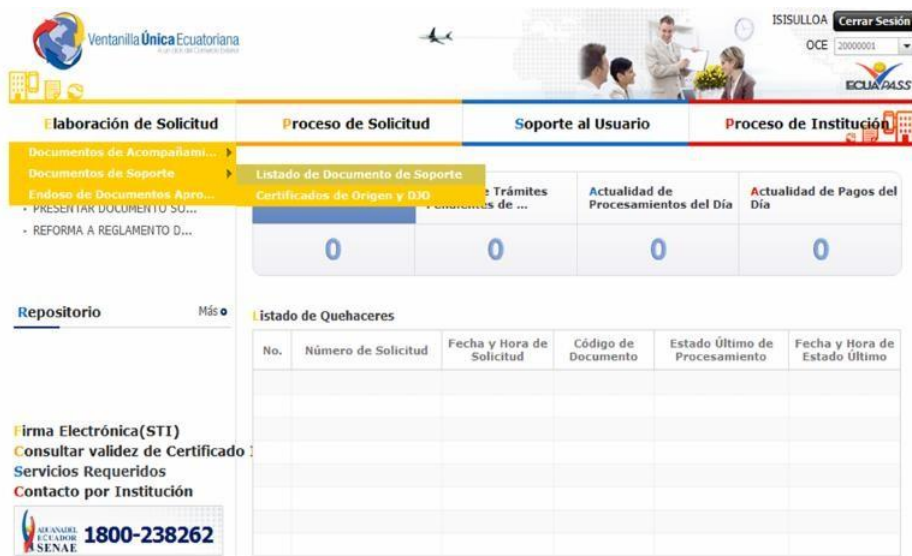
Ventanilla Única Ecuatoriana

ISISULLOA Cerrar Sesión
OCE 20000001

ECUAPASS

Elaboración de Solicitud
Proceso de Solicitud
Soporte al Usuario
Proceso de Institución

Documentos de Acompañami...
Documentos de Soporte
Endoso de Documentos Apro...
- PRESENTAR DOCUMENTO SO...
- REFORMA A REGLAMENTO D...

Listado de Documento de Soporte
Certificados de Origen y DJO

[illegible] Trámites Pendientes de ...
Actualidad de Procesamientos del Día
Actualidad de Pagos del Día

0
0
0
0

Repositorio
Más

Listado de Quehaceres

| No. | Número de Solicitud | Fecha y Hora de Solicitud | Código de Documento | Estado Último de Procesamiento | Fecha y Hora de Estado Último |
|---|---|---|---|---|---|
| | | | | | |

Firma Electrónica(STI)
Consultar validez de Certificado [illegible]
Servicios Requeridos
Contacto por Institución

ADUANA DEL ECUADOR SENAE 1800-238262